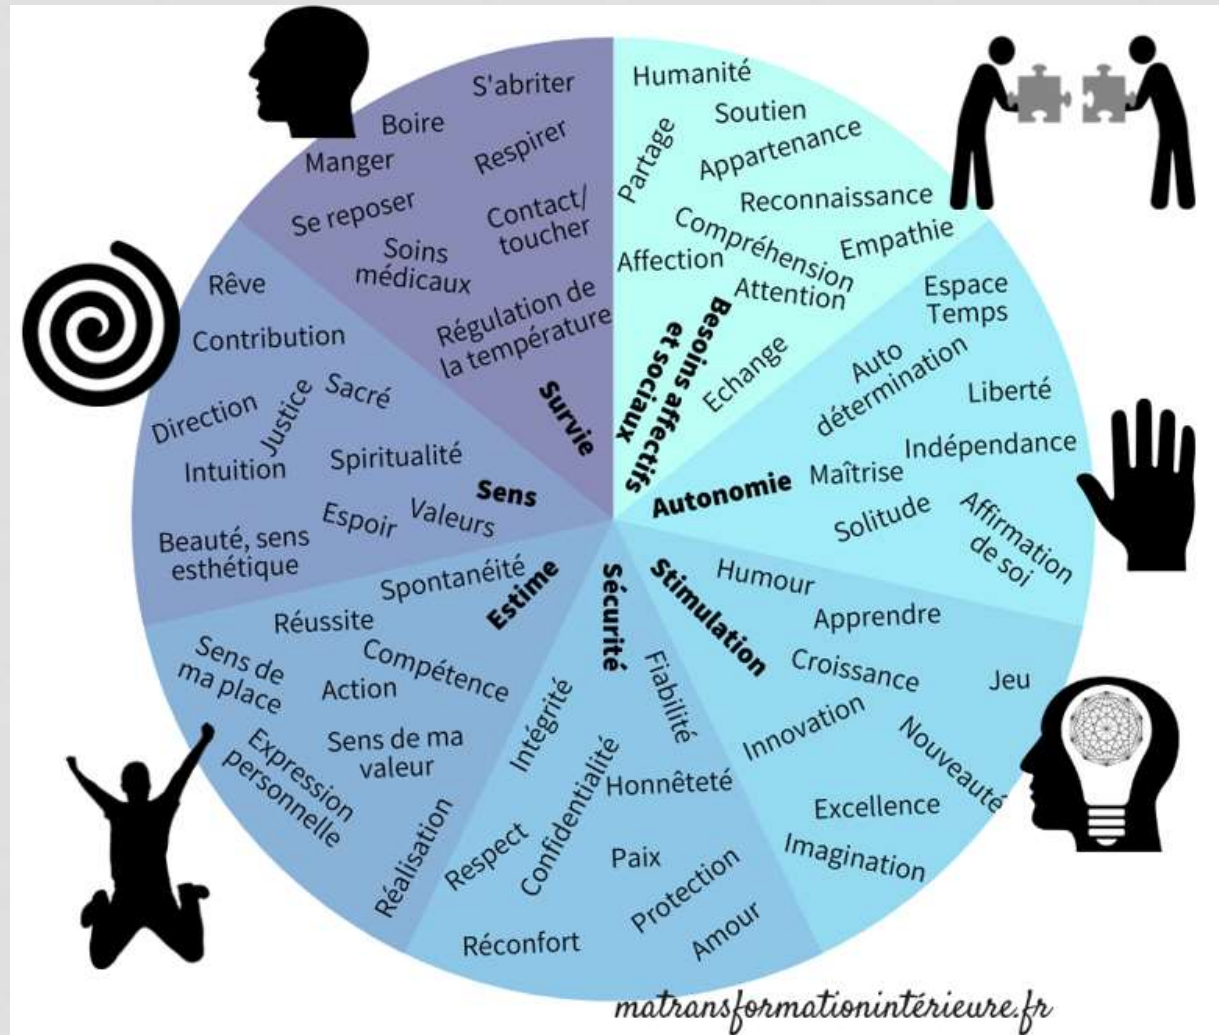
S'abriter
Boire
Manger
Respirer
Se reposer
Contact/ toucher
Soins médicaux
Régulation de la température
Survie

Humanité
Soutien
Partage
Appartenance
Reconnaissance
Compréhension
Empathie
Affection
Attention
Echange
Besoins affectifs et sociaux

Espace Temps
Auto détermination
Liberté
Indépendance
Maîtrise
Autonomie
Solitude
Affirmation de soi

Stimulation
Humour
Apprendre
Croissance
Jeu
Innovation
Nouveauté
Excellence
Imagination

Sécurité
Fiabilité
Intégrité
Confidentialité
Honnêteté
Respect
Paix
Protection
Amour
Réconfort

Estime
Spontanéité
Réussite
Compétence
Sens de ma place
Action
Sens de ma valeur
Expression personnelle
Réalisation

Rêve
Contribution
Direction
Justice
Sacré
Intuition
Spiritualité
Sens
Espoir
Valeurs
Beauté, sens esthétique

matransformationintérieure.fr